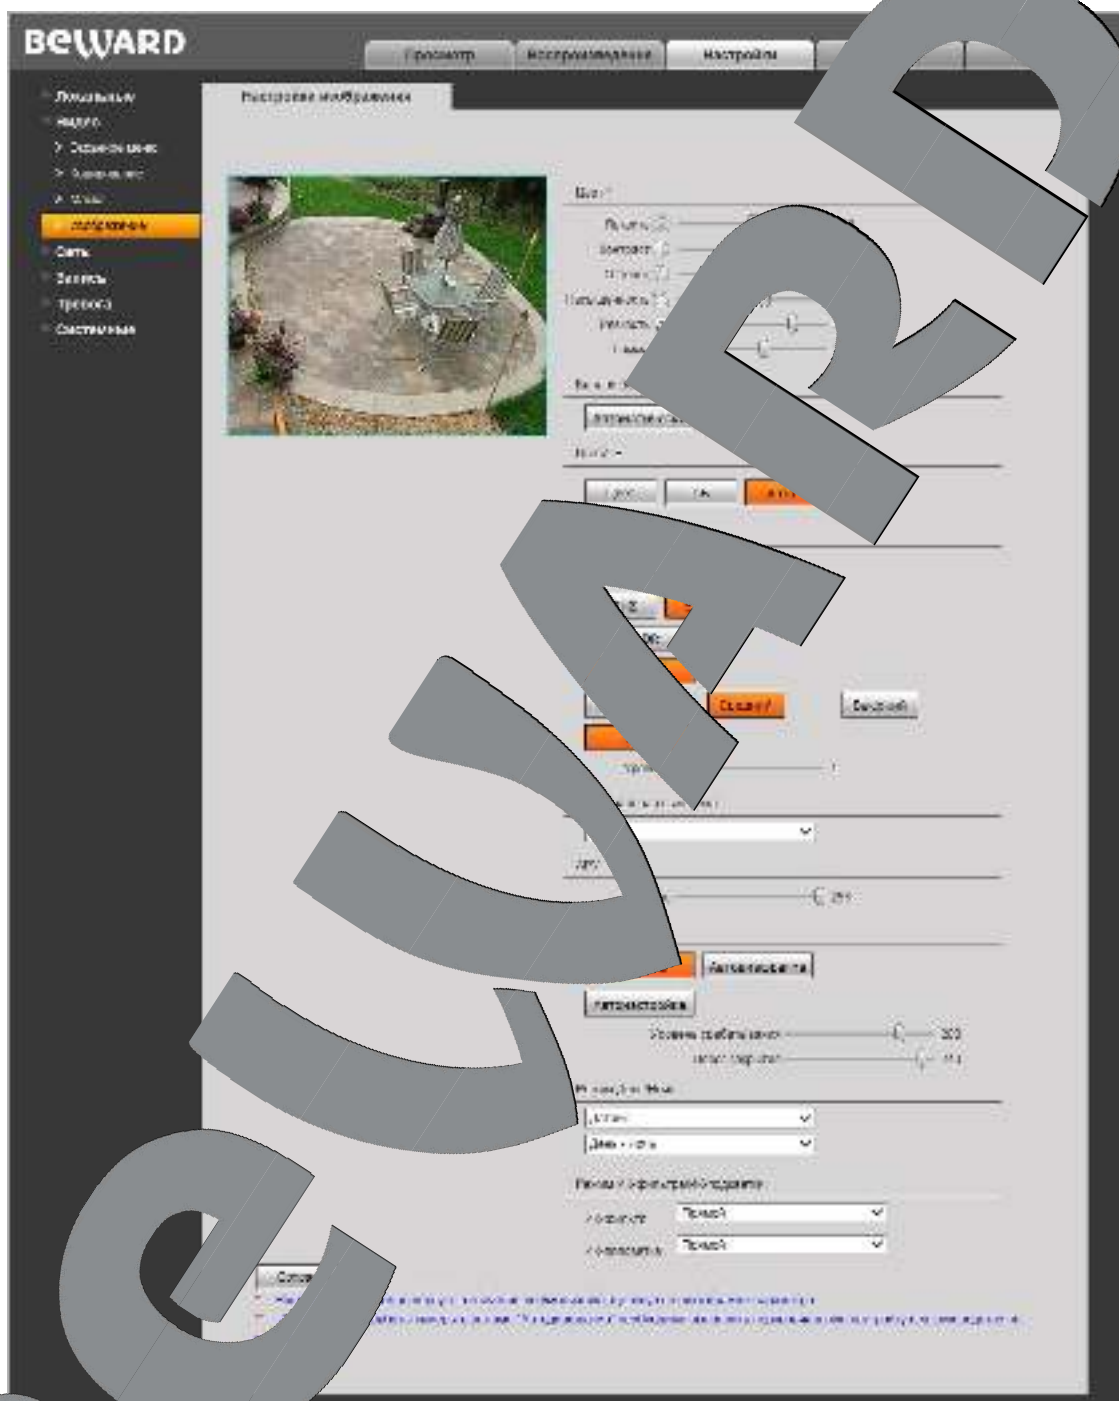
BEWARD

Просмотр
Воспроизведение
Настройки

Локальные
Видео
> Основной канал
> Доп. канал
> Мозаика
Изображение
Сеть
Запись
Тревога
Системные

Настройки изображения

Цвет
Яркость
Контраст
Оттенок
Насыщенность
Четкость
Гамма

Автоматически

Выкл.
Вкл.
Авто

Средний

Выкл.

Автоматически

Автонастройка

Уровень срабатывания
Яркость

День и ночь

Режим ИК-фильтра/ИК-подсветки
ИК-фильтр
Прямой
ИК-подсветка
Прямой

Сохранить

eWARD